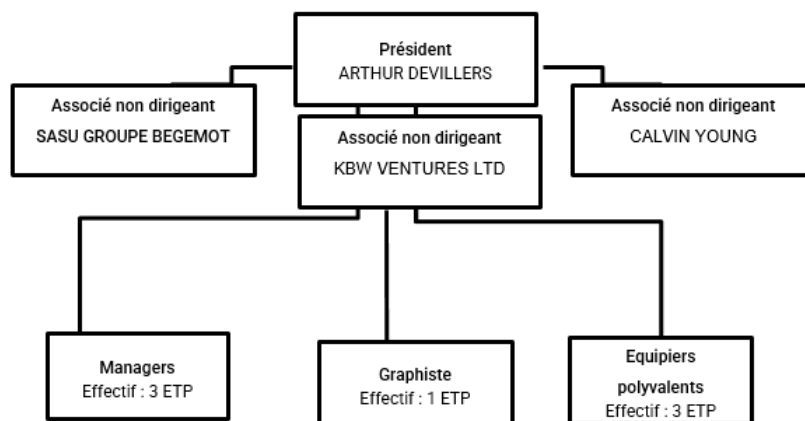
Président
ARTHUR DEVILLERS

Associé non dirigeant
SASU GROUPE BEGEMOT

Associé non dirigeant
KBW VENTURES LTD

Associé non dirigeant
CALVIN YOUNG

Managers
Effectif : 3 ETP

Graphiste
Effectif : 1 ETP

Equipiers polyvalents
Effectif : 3 ETP